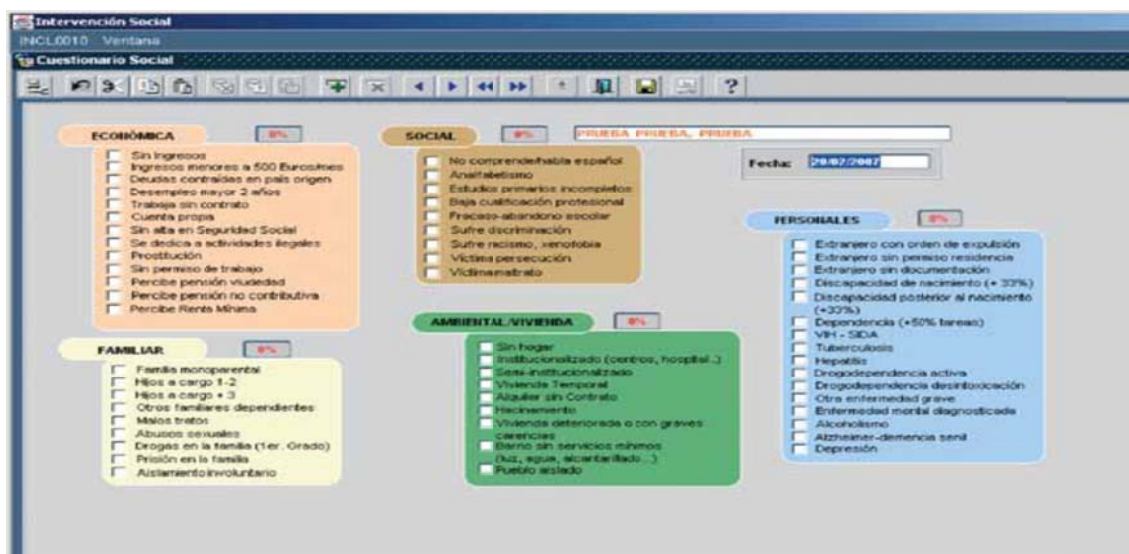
Intervención Social
INCL0010 Ventana
Cuestionario Social

?

ECONÓMICA 0%
Sin ingresos
Ingresos menores a 500 Euros/mes
Deudas contraídas en país origen
Desempleo mayor 2 años
Trabaja sin contrato
Cuenta propia
Sin alta en Seguridad Social
Se dedica a actividades ilegales
Prostitución
Sin permiso de trabajo
Percibe pensión viudedad
Percibe pensión no contributiva
Percibe Renta Mínima

SOCIAL 0%
PRUEBA PRUEBA, PRUEBA
No comprende/habla español
Analfabetismo
Estudios primarios incompletos
Baja cualificación profesional
Fracaso-abandono escolar
Sufre discriminación
Sufre racismo, xenofobia
Víctima persecución
Víctima maltrato

Fecha: 20/02/2007

PERSONALES 0%
Extranjero con orden de expulsión
Extranjero sin permiso residencia
Extranjero sin documentación
Discapacidad de nacimiento (+ 33%)
Discapacidad posterior al nacimiento (+33%)
Dependencia (+50% tareas)
VIH - SIDA
Tuberculosis
Hepatitis
Drogodependencia activa
Drogodependencia desintoxicación
Otra enfermedad grave
Enfermedad mental diagnosticada
Alcoholismo
Alzheimer-demencia senil
Depresión

FAMILIAR 0%
Familia monoparental
Hijos a cargo 1-2
Hijos a cargo + 3
Otros familiares dependientes
Malos tratos
Abusos sexuales
Drogas en la familia (1er. Grado)
Prisión en la familia
Aislamiento involuntario

AMBIENTAL/VIVIENDA 0%
Sin hogar
Institucionalizado (centros, hospital...)
Semi-institucionalizado
Vivienda Temporal
Alquiler sin Contrato
Hacinamiento
Vivienda deteriorada o con graves carencias
Barrio sin servicios mínimos (luz, agua, alcantarillado...)
Pueblo aislado